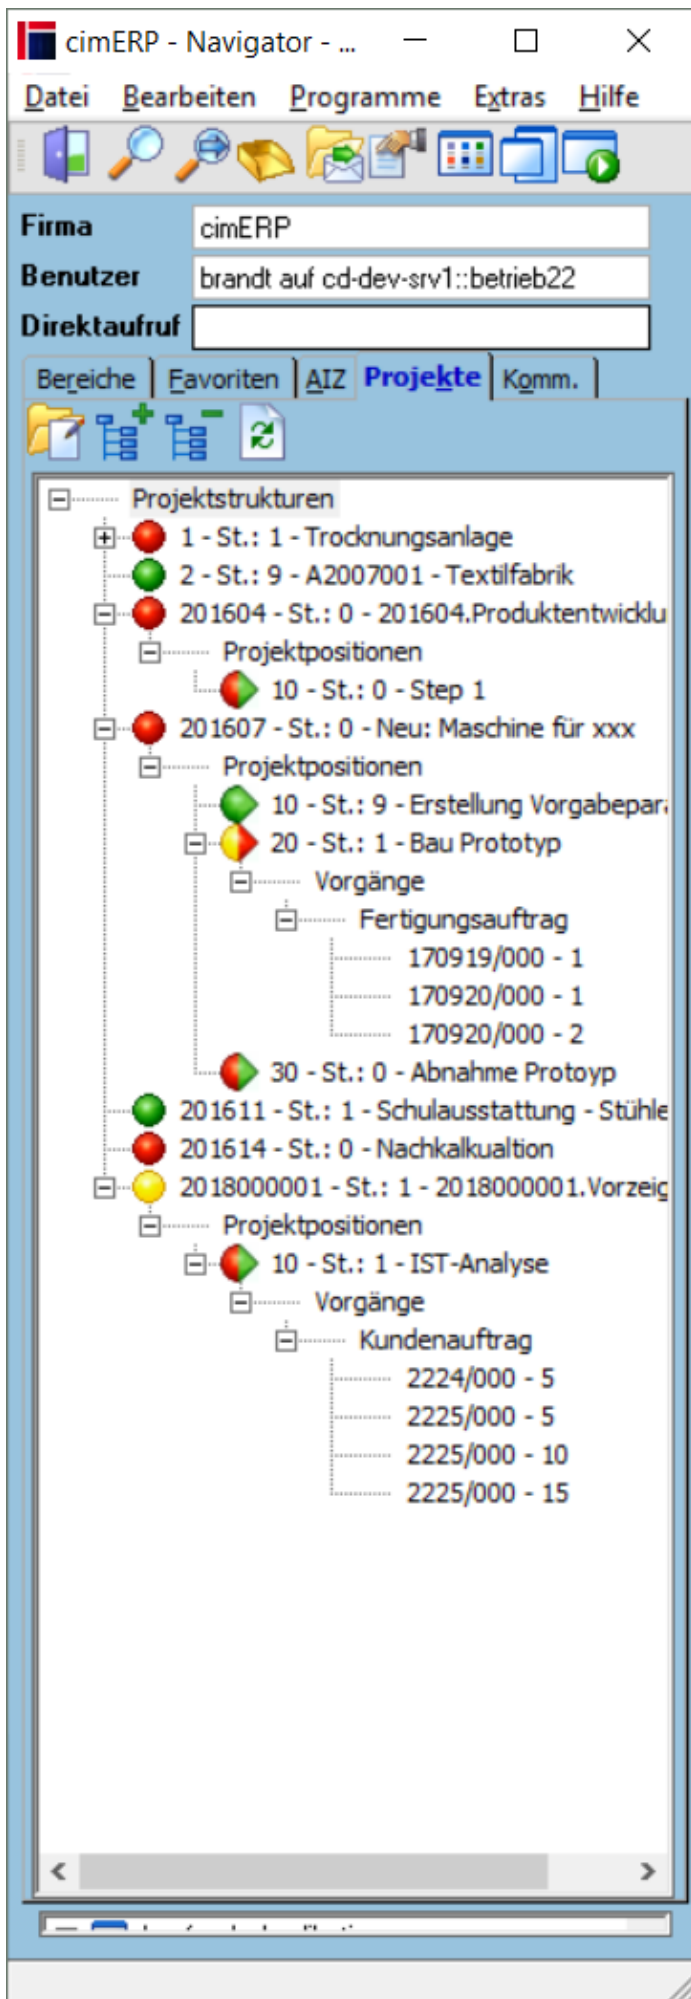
cimERP - Navigator - ...

Datei Bearbeiten Programme Extras Hilfe

Firma cimERP
Benutzer brandt auf cd-dev-srv1::betrieb22
Direktaufruf

Bereiche Favoriten AIZ Projekte Komm.

Projektstrukturen
1 - St.: 1 - Trocknungsanlage
2 - St.: 9 - A2007001 - Textilfabrik
201604 - St.: 0 - 201604.Produktentwicklu
Projektpositionen
10 - St.: 0 - Step 1
201607 - St.: 0 - Neu: Maschine für xxx
Projektpositionen
10 - St.: 9 - Erstellung Vorgabepar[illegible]
20 - St.: 1 - Bau Prototyp
Vorgänge
Fertigungsauftrag
170919/000 - 1
170920/000 - 1
170920/000 - 2
30 - St.: 0 - Abnahme Protoyp
201611 - St.: 1 - Schulausstattung - Stühle
201614 - St.: 0 - Nachkalkualtion
2018000001 - St.: 1 - 2018000001.Vorzeig
Projektpositionen
10 - St.: 1 - IST-Analyse
Vorgänge
Kundenauftrag
2224/000 - 5
2225/000 - 5
2225/000 - 10
2225/000 - 15

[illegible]